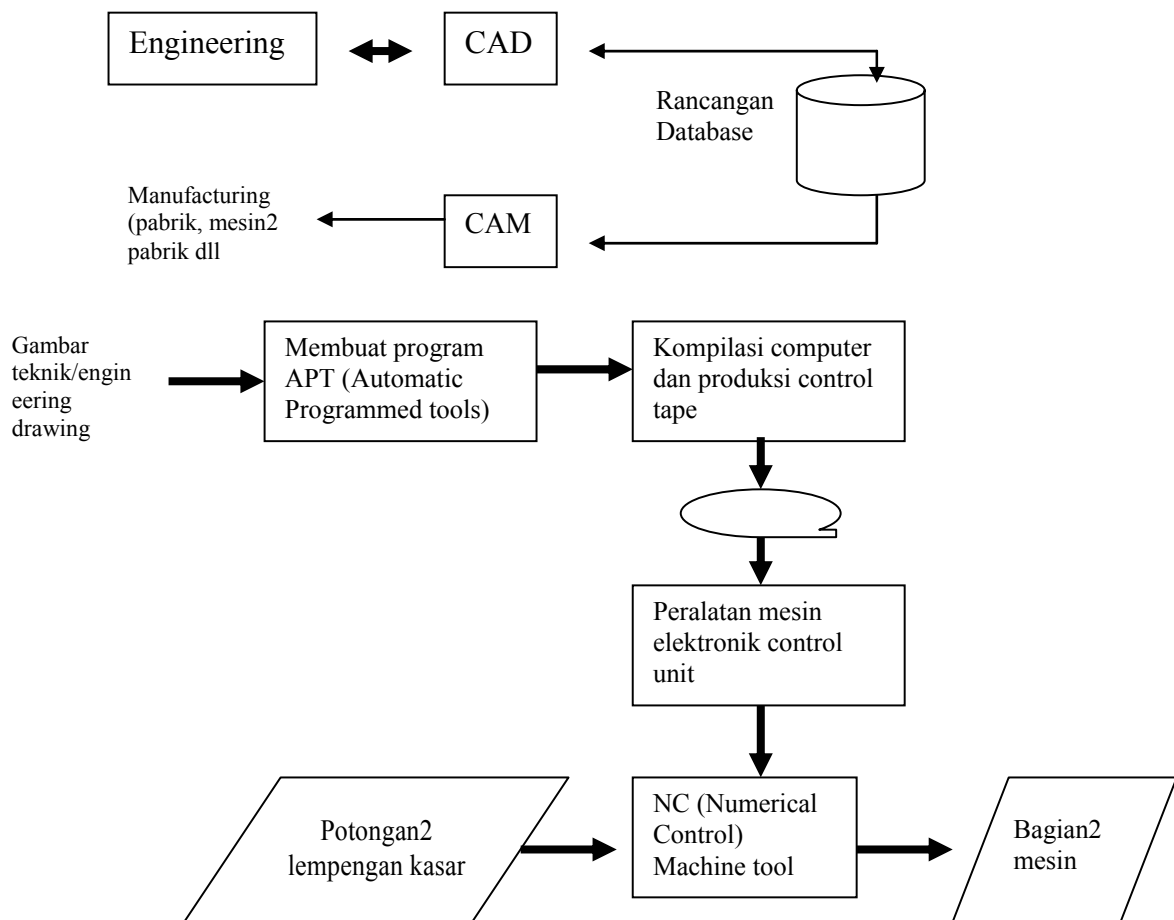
Engineering

CAD

Rancangan Database

Manufacturing (pabrik, mesin2 pabrik dll

CAM

Gambar teknik/engineering drawing

Membuat program APT (Automatic Programmed tools)

Kompilasi computer dan produksi control tape

Peralatan mesin elektronik control unit

Potongan2 lempengan kasar

NC (Numerical Control) Machine tool

Bagian2 mesin